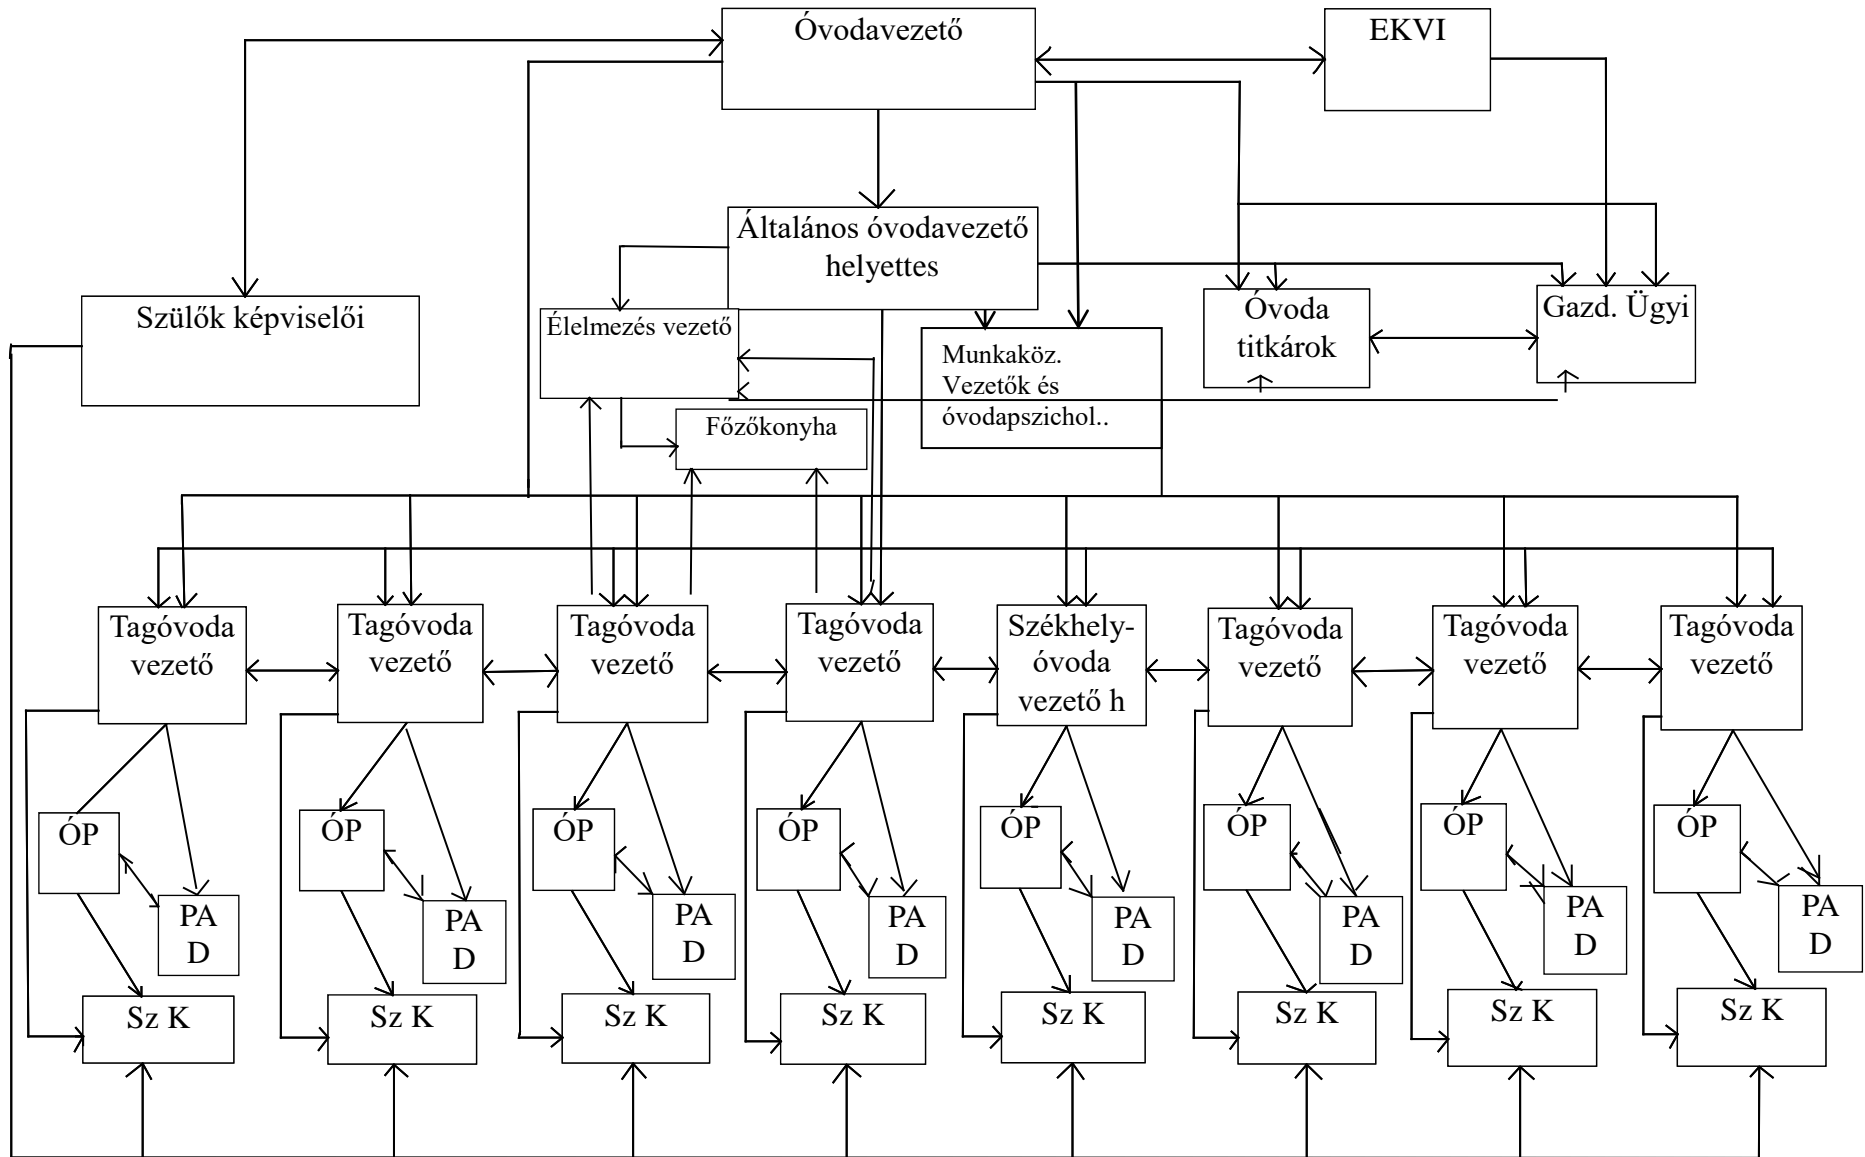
Óvodavezető

EKVI

Általános óvodavezető helyettes

Szülők képviselői

Élelmezés vezető

Munkaköz. Vezetők és óvodapszichol..

Óvoda titkárok

Gazd. Ügyi

Főzőkonyha

Tagóvoda vezető

Tagóvoda vezető

Tagóvoda vezető

Tagóvoda vezető

Székhely-óvoda vezető h

Tagóvoda vezető

Tagóvoda vezető

Tagóvoda vezető

ÓP

PA D

Sz K

ÓP

PA D

Sz K

ÓP

PA D

Sz K

ÓP

PA D

Sz K

ÓP

PA D

Sz K

ÓP

PA D

Sz K

ÓP

PA D

Sz K

ÓP

PA D

Sz K